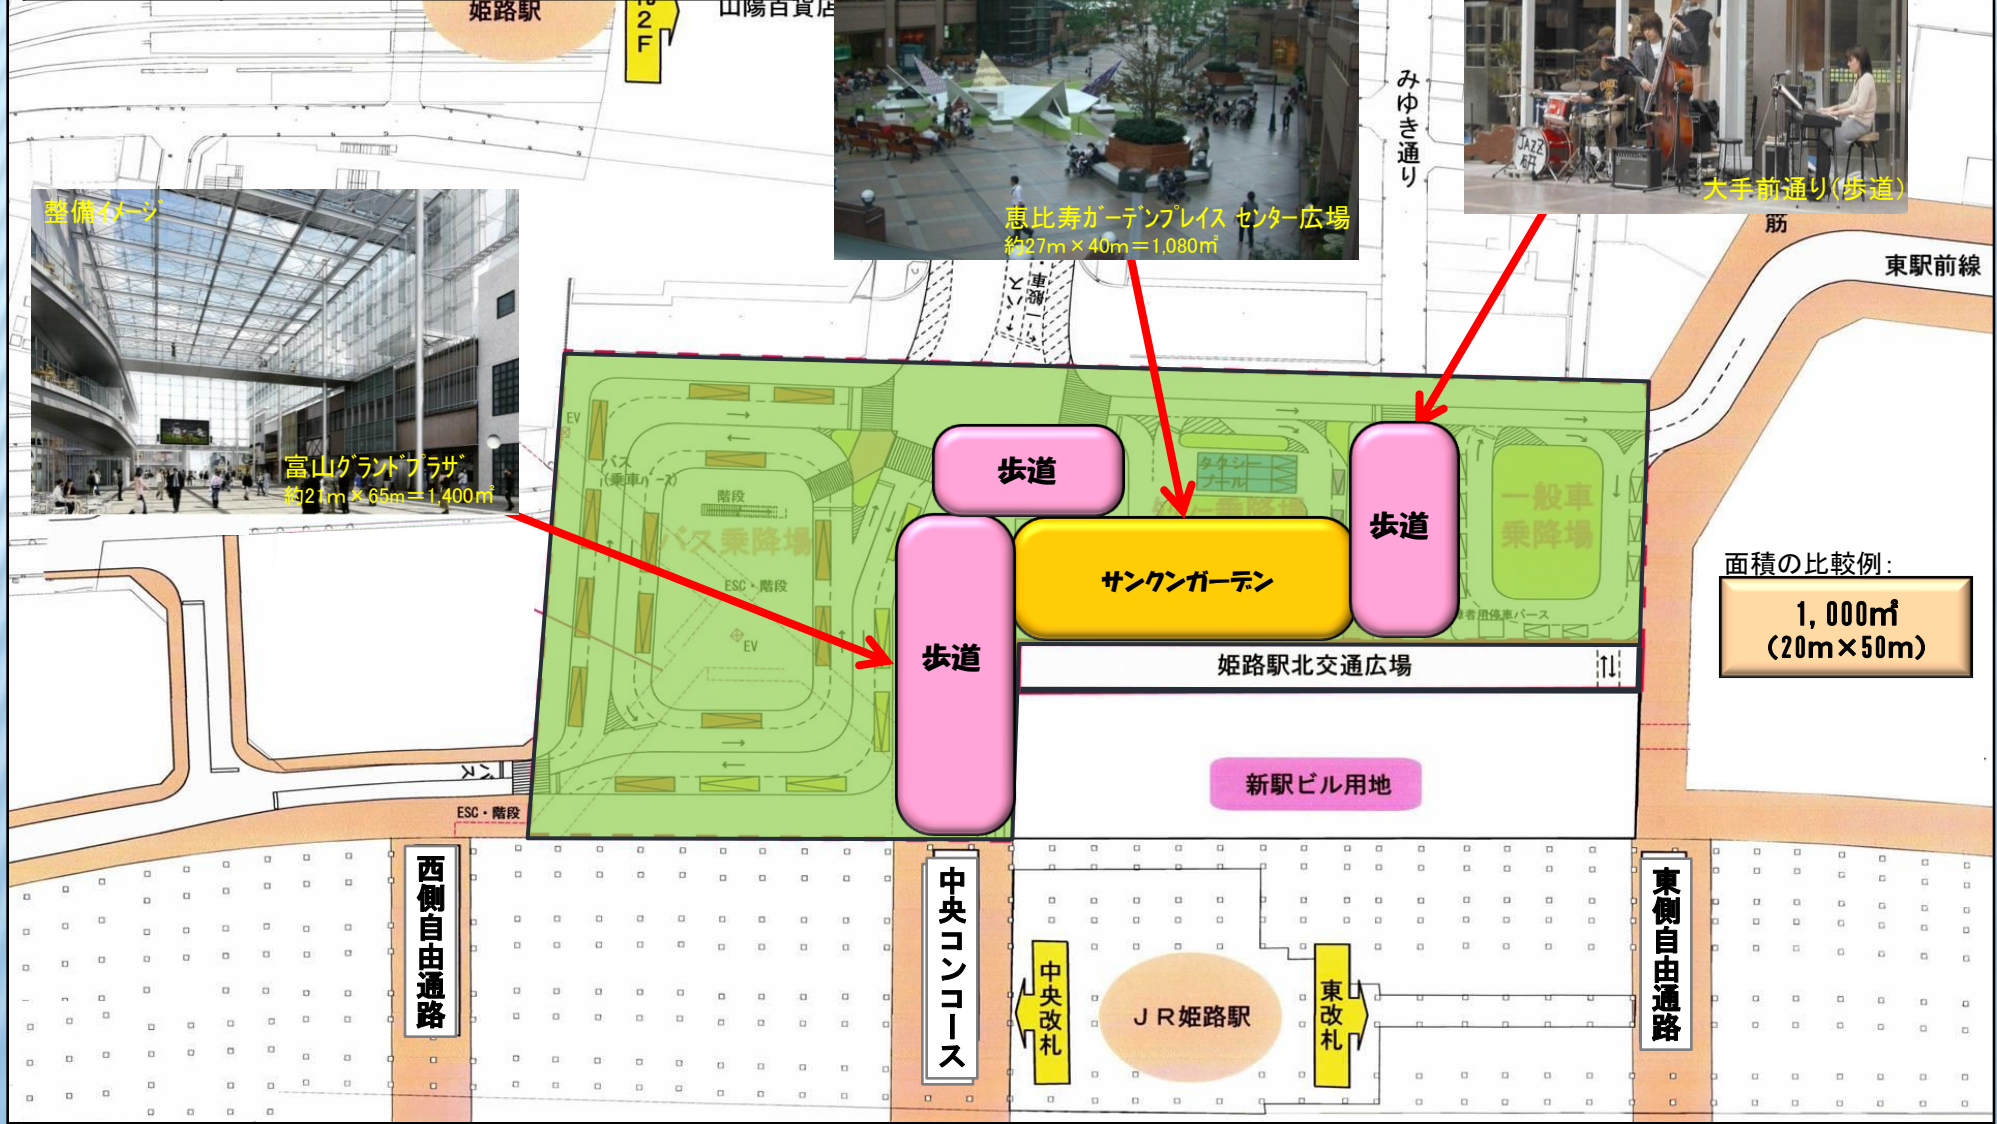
姫路駅

2F

山陽百貨店

みゆき通り

恵比寿ガーデンプレイス センター広場
約27m×40m＝1,080㎡

大手前通り(歩道)

筋

東駅前線

整備イメージ

富山グランドプラザ
約21m×65m＝1,400㎡

歩道

歩道

サンクンガーデン

歩道

姫路駅北交通広場

新駅ビル用地

バス乗降場

一般車乗降場

タクシープール

面積の比較例：

1,000㎡
(20m×50m)

ESC・階段

西側自由通路

中央コンコース

中央改札

ＪＲ姫路駅

東改札

東側自由通路